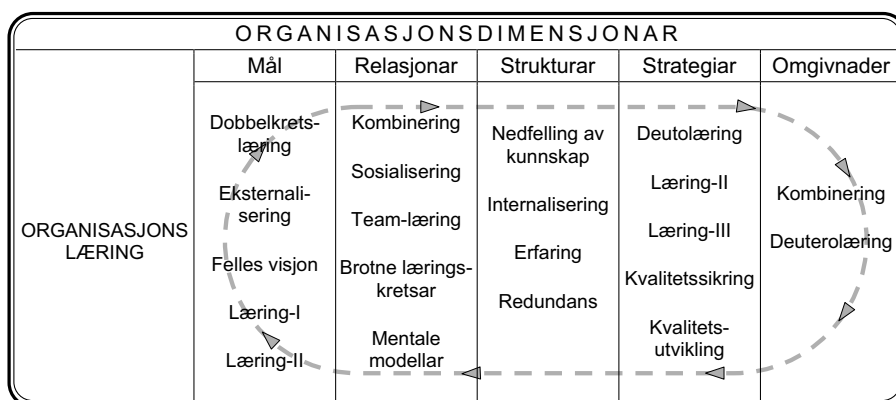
ORGANISASJONSDIMENSJONAR

| | Mål | Relasjonar | Strukturar | Strategiar | Omgivnader |
|---|---|---|---|---|---|
| ORGANISASJONS LÆRING | Dobbelkretslæring<br>Eksternalisering<br>Felles visjon<br>Læring-I<br>Læring-II | Kombinering<br>Sosialisering<br>Team-læring<br>Brotne læringskretsar<br>Mentale modellar | Nedfelling av kunnskap<br>Internalisering<br>Erfaring<br>Redundans | Deutolæring<br>Læring-II<br>Læring-III<br>Kvalitetssikring<br>Kvalitetsutvikling | Kombinering<br>Deuterolæring |